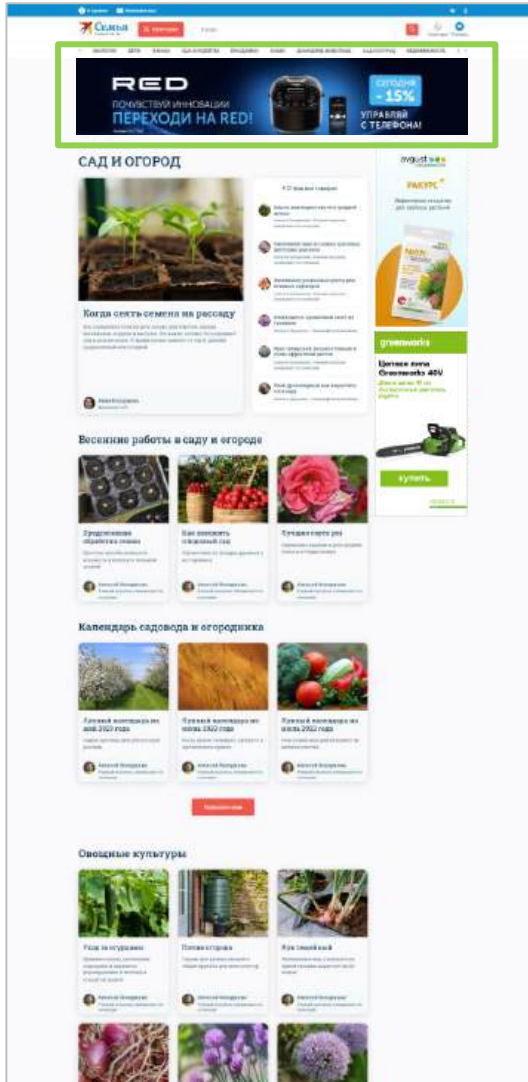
Семья

RED
ПОЧУВСТВУЙ ИННОВАЦИИ
ПЕРЕХОДИ НА RED!
СЕГОДНЯ
-15%
УПРАВЛЯЙ С ТЕЛЕФОНА!

САД И ОГОРОД

Когда сеять семена на рассаду

avgust
РАКУРС

greenworks
Цепная пила Greenworks 40V

КУПИТЬ

Весенние работы в саду и огороде

Календарь садовода и огородника

Овощные культуры

Уход за огурцами

Полив огорода

Лук зимний